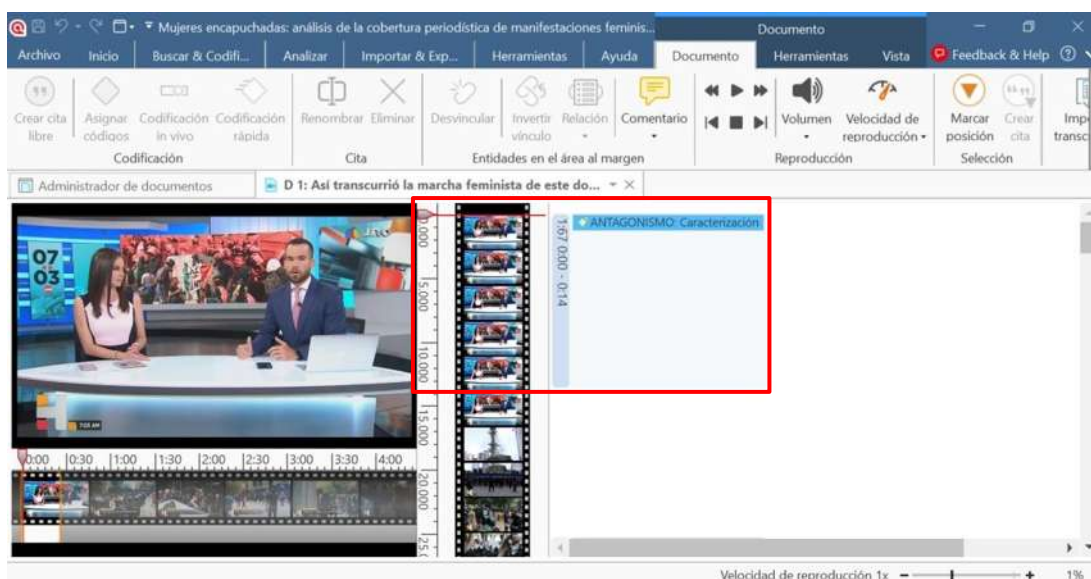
Mujeres encapuchadas: análisis de la cobertura periodística de manifestaciones feminis... Documento

Archivo Inicio Buscar & Codifi... Analizar Importar & Exp... Herramientas Ayuda Documento Herramientas Vista Feedback & Help

Crear cita libre Asignar códigos Codificación in vivo Codificación rápida Renombrar Eliminar Desvincular Invertir vínculo Relación Comentario Volumen Velocidad de reproducción Marcar posición Crear cita Imp transc

Codificación Cita Entidades en el área al margen Reproducción Selección

Administrador de documentos D 1: Así transcurrió la marcha feminista de este do...

07
03

0:00 0:30 1:00 1:30 2:00 2:30 3:00 3:30 4:00

0.000 5.000 10.000 15.000 20.000 25

1:67 0:00 - 0:14

ANTAGONISMO: Caracterización

Velocidad de reproducción 1x 1%